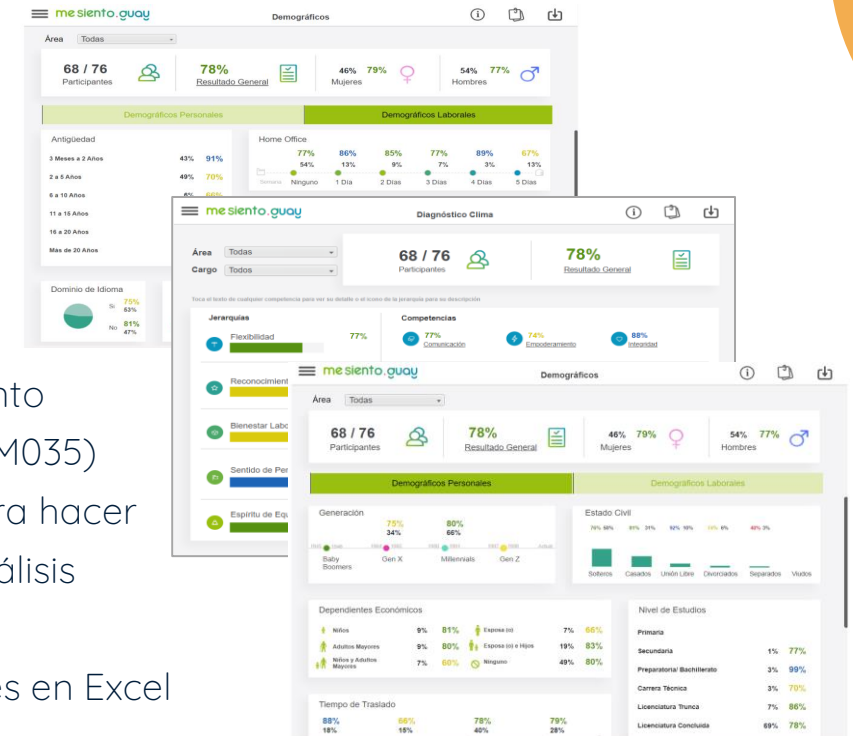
mesiento.guay
Demográficos

Área Todas

68 / 76 Participantes
78% Resultado General
46% 79% Mujeres
54% 77% Hombres

Demográficos Personales
Demográficos Laborales

Antigüedad
3 Meses a 2 Años 43% 91%
2 a 5 Años 49% 70%
6 a 10 Años 6% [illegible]
11 a 15 Años
16 a 20 Años
Mas de 20 Años

Home Office
77% 54% Ninguno
86% 13% 1 Día
85% 9% 2 Días
77% 7% 3 Días
89% 3% 4 Días
67% 13% 5 Días

Dominio de Idioma
Si 75% 53%
No 81% 47%

mesiento.guay
Diagnóstico Clima

Área Todas
Cargo Todos

68 / 76 Participantes
78% Resultado General

Toca el texto de cualquier competencia para ver su detalle o el icono de la jerarquía para su descripción

Jerarquías
Flexibilidad 77%
Reconocimi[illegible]
Bienestar Labo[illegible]
Sentido de Per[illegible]
Espíritu de Equ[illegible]

Competencias
77% Comunicación
74% Empoderamiento
88% Integridad

mesiento.guay
Demográficos

Área Todas

68 / 76 Participantes
78% Resultado General
46% 79% Mujeres
54% 77% Hombres

Demográficos Personales
Demográficos Laborales

Generación
75% 34%
80% 66%
Baby Boomers
Gen X
Millennials
Gen Z

Estado Civil
Solteros Casados Unión Libre Divorciados Separados Viudos

Dependientes Económicos
Niños 9% 81%
Adultos Mayores 9% 80%
Niños y Adultos Mayores 7% 60%
Esposa (o) 7% 66%
Esposa (o) e Hijos 19% 83%
Ninguno 49% 80%

Nivel de Estudios
Primaria
Secundaria 1% 77%
Preparatoria/ Bachillerato 3% 99%
Carrera Técnica 3% 70%
Licenciatura Trunca 7% 86%
Licenciatura Concluida 69% 78%

Tiempo de Traslado
88% 18%
66% 15%
78% 40%
79% 28%

nto
M035)
ra hacer
álisis
es en Excel